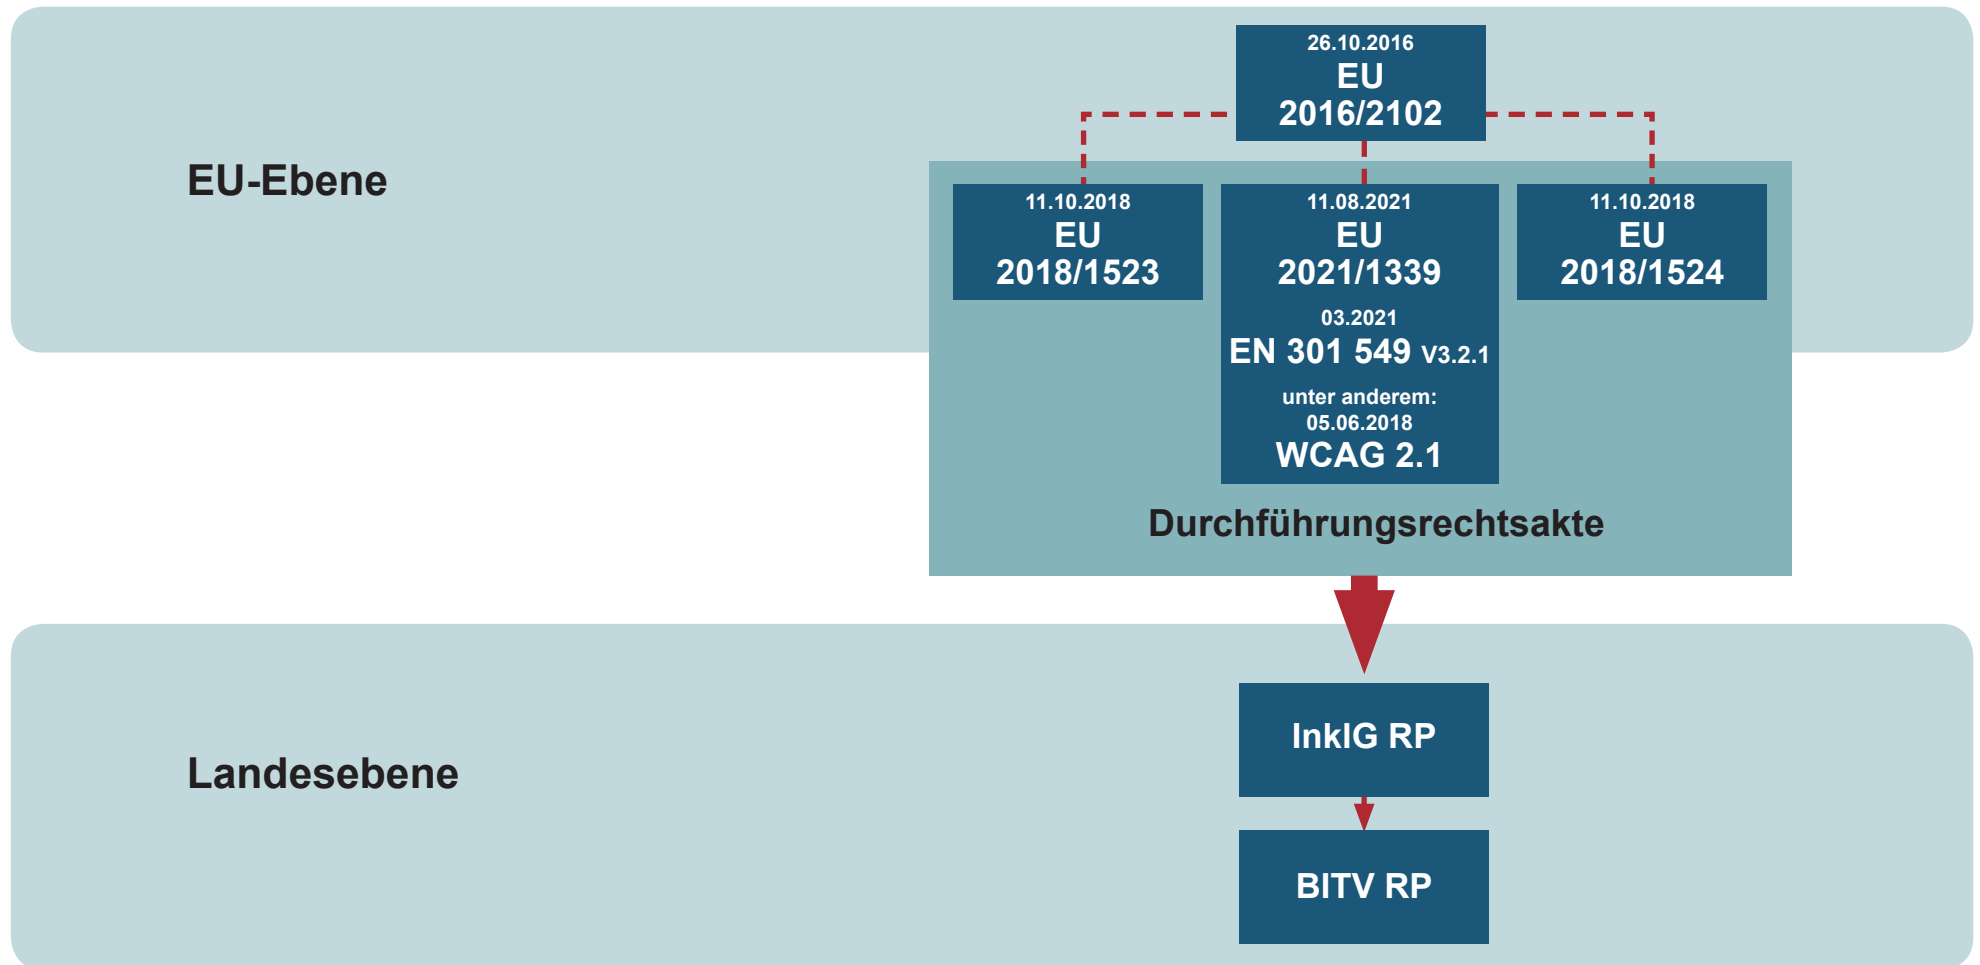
EU-Ebene

26.10.2016
EU
2016/2102

11.10.2018
EU
2018/1523

11.08.2021
EU
2021/1339
03.2021
EN 301 549 V3.2.1
unter anderem:
05.06.2018
WCAG 2.1

11.10.2018
EU
2018/1524

Durchführungsrechtsakte

Landesebene

InkIG RP

BITV RP